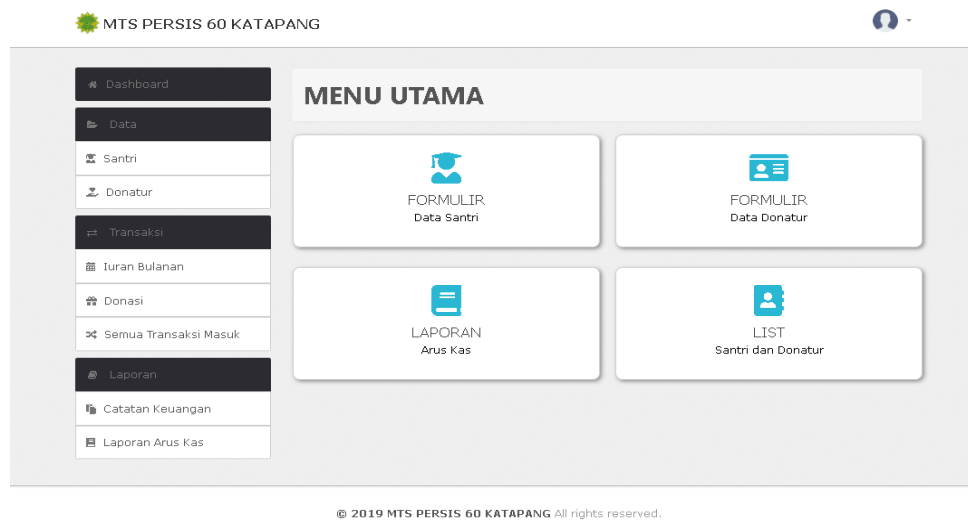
MTS PERSIS 60 KATAPANG

Dashboard
Data
Santri
Donatur
Transaksi
Iuran Bulanan
Donasi
Semua Transaksi Masuk
Laporan
Catatan Keuangan
Laporan Arus Kas

MENU UTAMA

FORMULIR
Data Santri

FORMULIR
Data Donatur

LAPORAN
Arus Kas

LIST
Santri dan Donatur

© 2019 MTS PERSIS 60 KATAPANG All rights reserved.